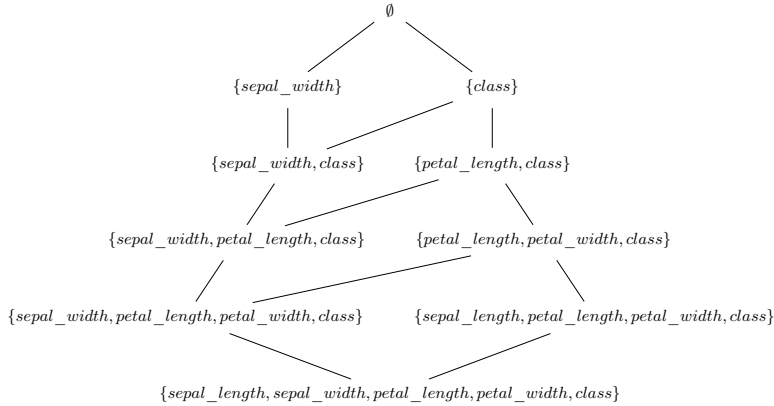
$\emptyset$

$\{sepal\_width\}$ $\{class\}$

$\{sepal\_width, class\}$ $\{petal\_length, class\}$

$\{sepal\_width, petal\_length, class\}$ $\{petal\_length, petal\_width, class\}$

$\{sepal\_width, petal\_length, petal\_width, class\}$ $\{sepal\_length, petal\_length, petal\_width, class\}$

$\{sepal\_length, sepal\_width, petal\_length, petal\_width, class\}$